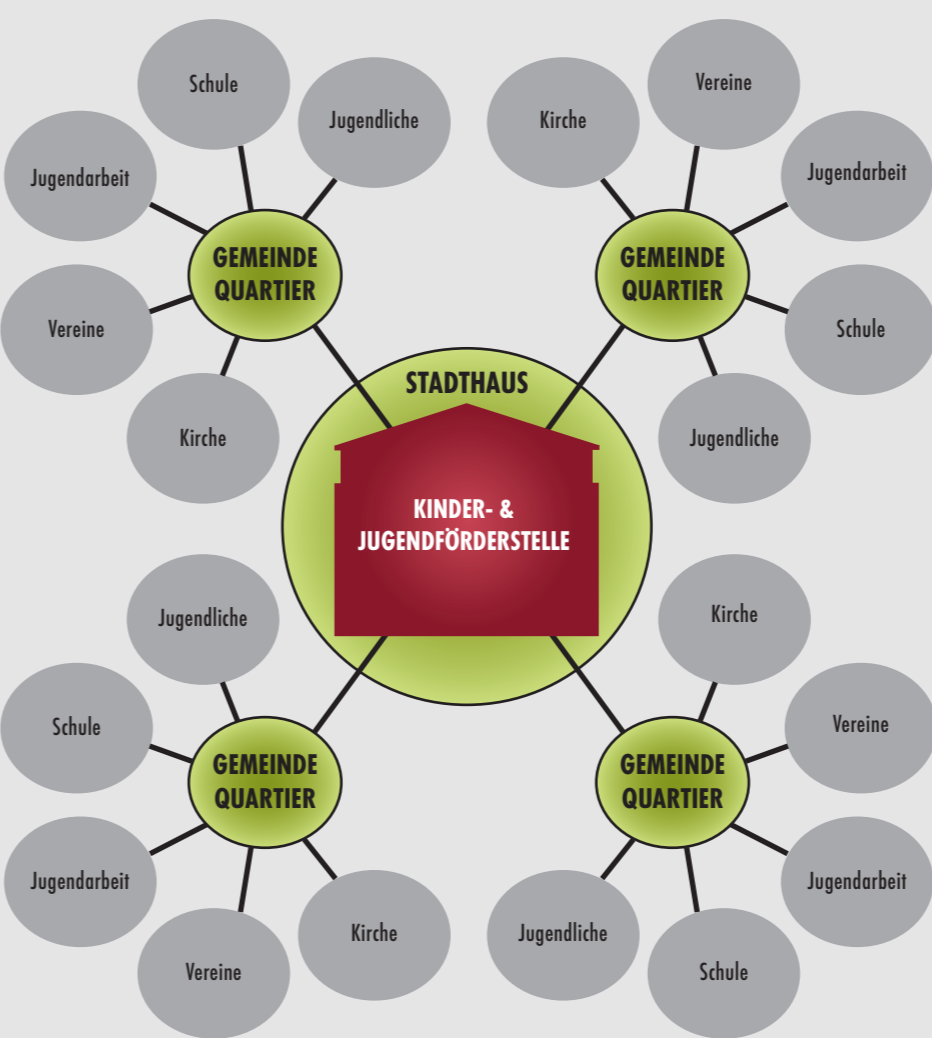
Schule
Jugendliche
Jugendarbeit
GEMEINDE QUARTIER
Vereine
Kirche

Kirche
Vereine
Jugendarbeit
GEMEINDE QUARTIER
Schule
Jugendliche

STADTHAUS
KINDER- & JUGENDFÖRDERSTELLE

Jugendliche
Schule
GEMEINDE QUARTIER
Jugendarbeit
Vereine
Kirche

Kirche
Vereine
GEMEINDE QUARTIER
Jugendarbeit
Jugendliche
Schule